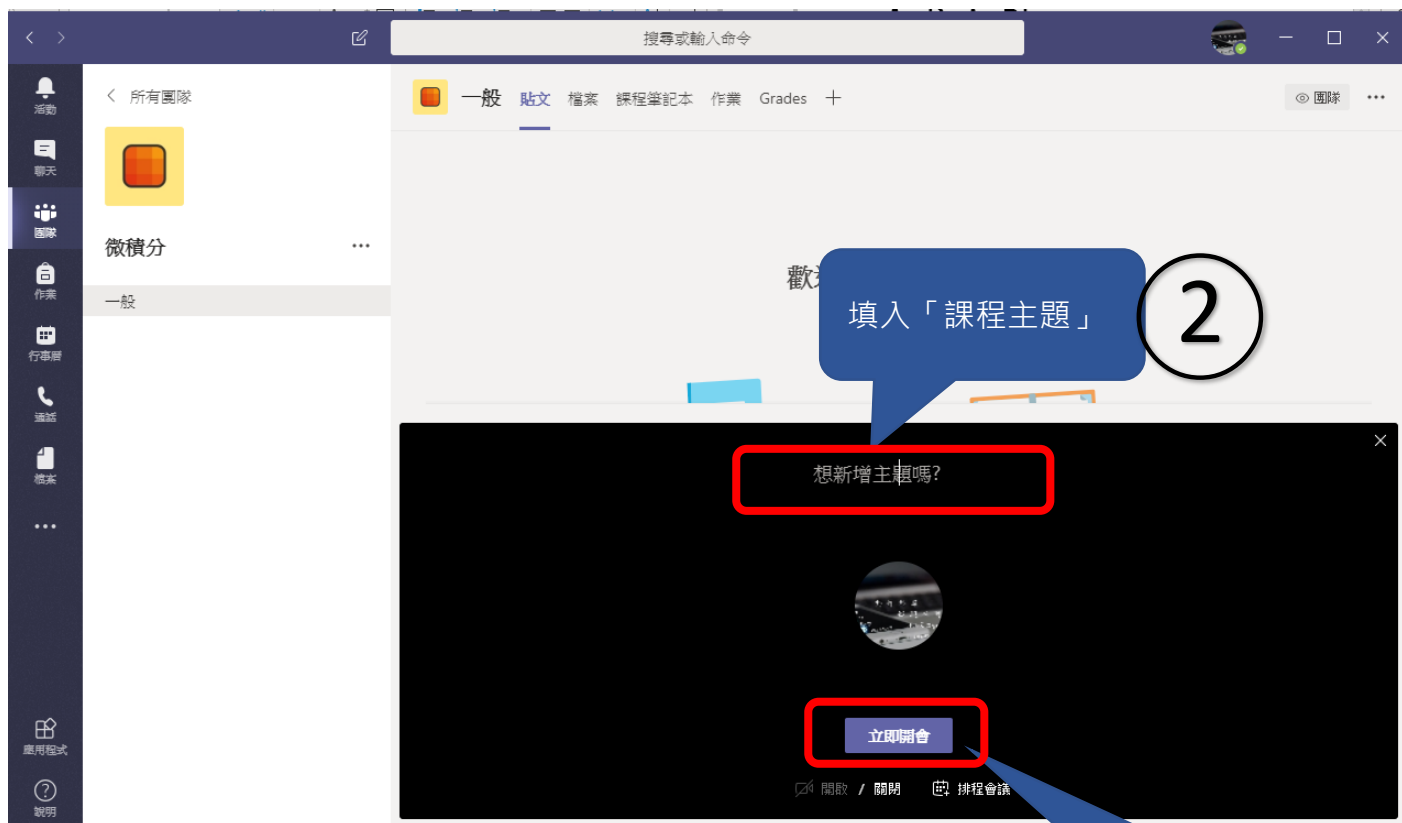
搜尋或輸入命令

活動
聊天
團隊
作業
行事曆
通話
檔案
•••
應用程式
說明

所有團隊
微積分
一般

一般 貼文 檔案 課程筆記本 作業 Grades +
團隊

歡

填入「課程主題」
2

想新增主題嗎?

立即開會
開啟 / 關閉 排程會議